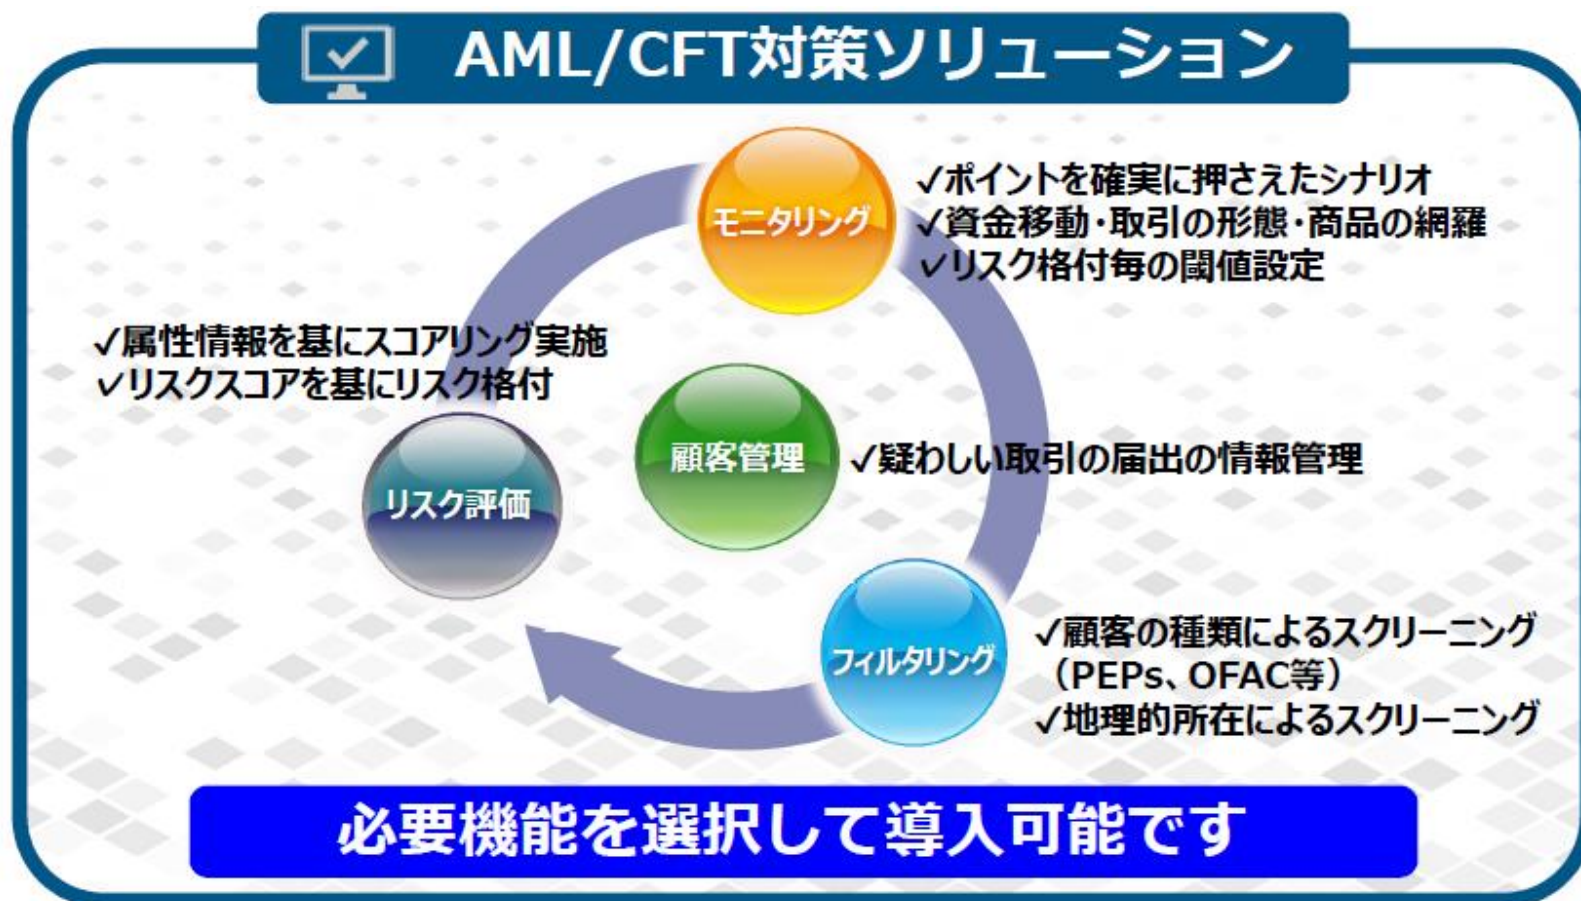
AML/CFT対策ソリューション

モニタリング

✓ポイントを確実に押さえたシナリオ
✓資金移動・取引の形態・商品の網羅
✓リスク格付毎の閾値設定

✓属性情報を基にスコアリング実施
✓リスクスコアを基にリスク格付

顧客管理

✓疑わしい取引の届出の情報管理

リスク評価

フィルタリング

✓顧客の種類によるスクリーニング（PEPs、OFAC等）
✓地理的所在によるスクリーニング

必要機能を選択して導入可能です